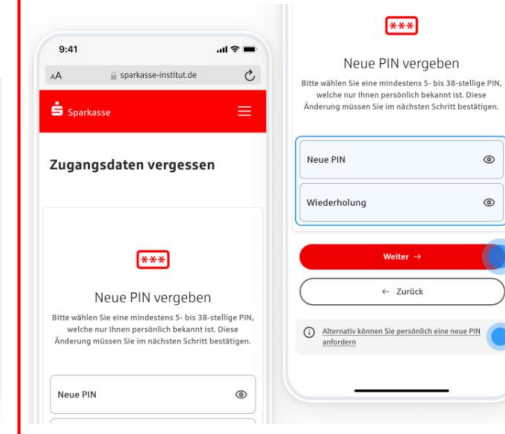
9:41

AA sparkasse-institut.de

Sparkasse

Zugangsdaten vergessen

***

Neue PIN vergeben

Bitte wählen Sie eine mindestens 5- bis 38-stellige PIN, welche nur Ihnen persönlich bekannt ist. Diese Änderung müssen Sie im nächsten Schritt bestätigen.

Neue PIN

***

Neue PIN vergeben

Bitte wählen Sie eine mindestens 5- bis 38-stellige PIN, welche nur Ihnen persönlich bekannt ist. Diese Änderung müssen Sie im nächsten Schritt bestätigen.

Neue PIN

Wiederholung

Weiter →

← Zurück

Alternativ können Sie persönlich eine neue PIN anfordern